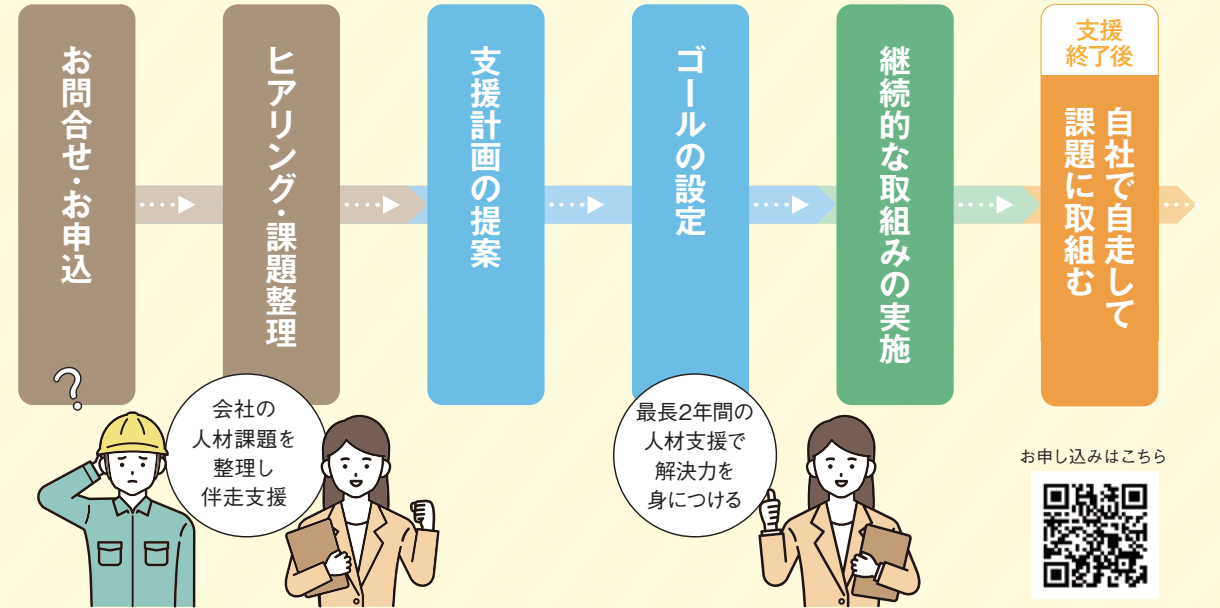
お問合せ・お申込

ヒアリング・課題整理

支援計画の提案

ゴールの設定

継続的な取組みの実施

支援終了後

自社で自走して課題に取組む

?

会社の人材課題を整理し伴走支援

最長2年間の人材支援で解決力を身につける

お申し込みはこちら